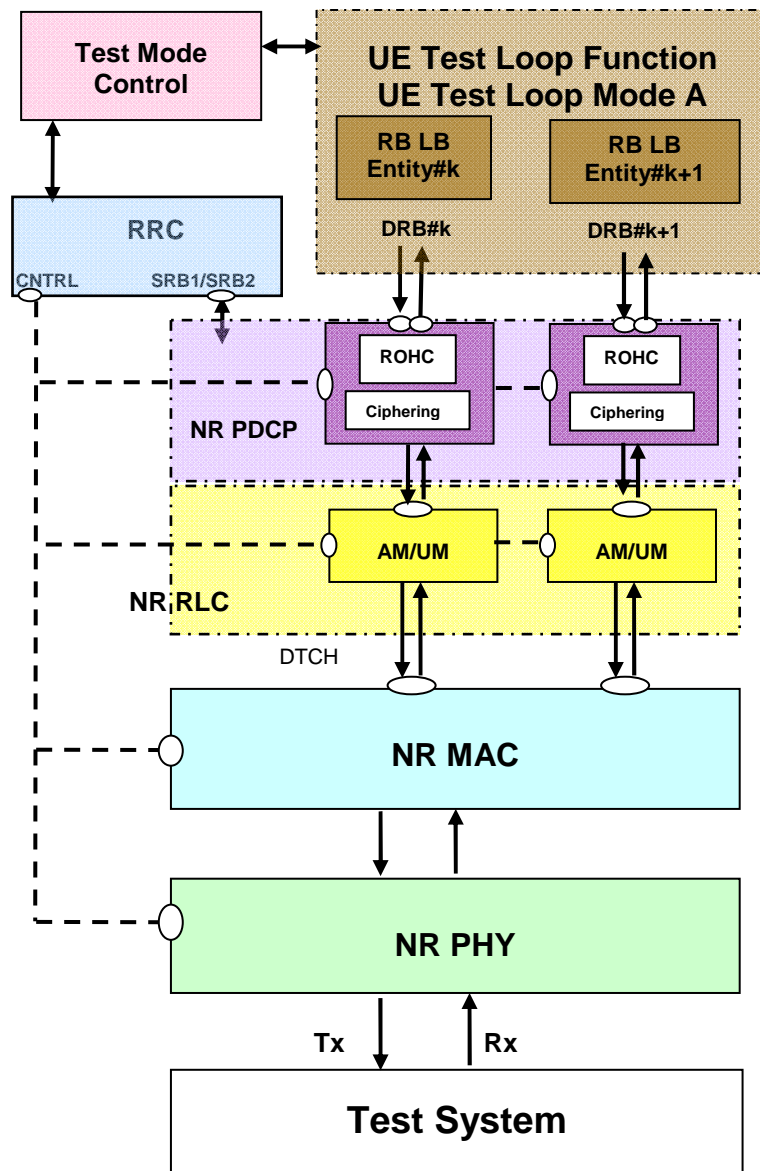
Test Mode Control

UE Test Loop Function
UE Test Loop Mode A

RB LB Entity#k

RB LB Entity#k+1

DRB#k

DRB#k+1

RRC

CNTRL

SRB1/SRB2

ROHC

Ciphering

ROHC

Ciphering

NR PDCP

AM/UM

AM/UM

NR RLC

DTCH

NR MAC

NR PHY

Tx

Rx

Test System